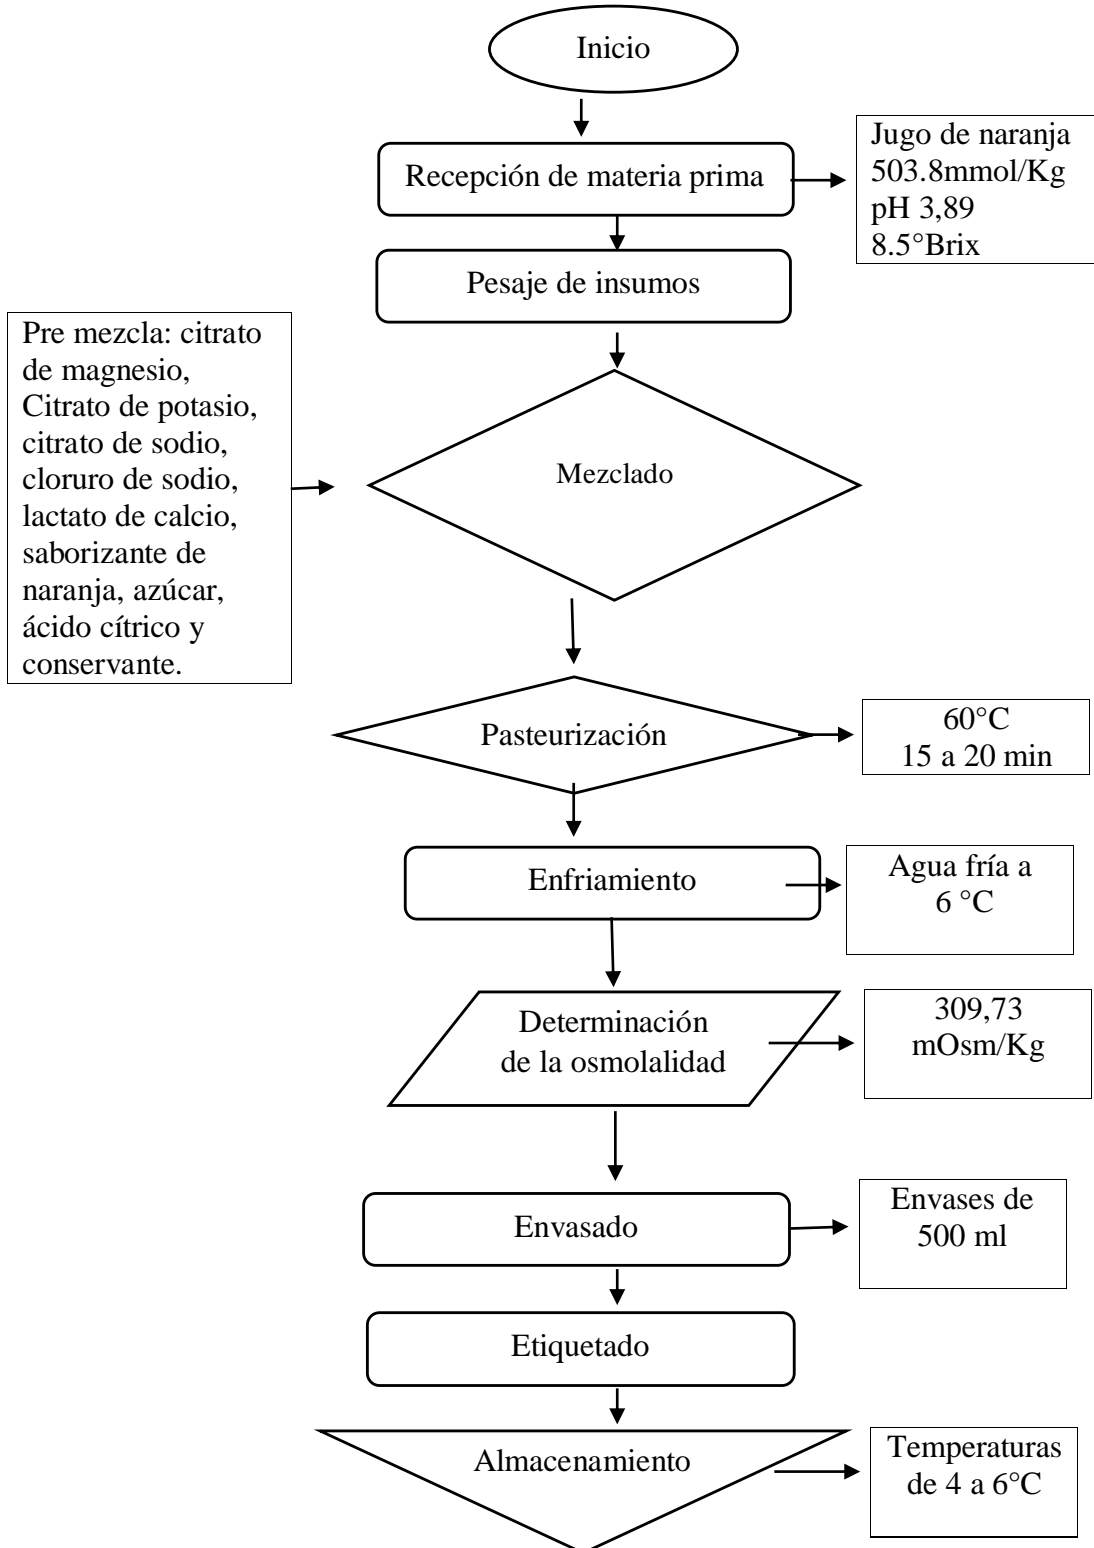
Inicio

Recepción de materia prima

Jugo de naranja
503.8mmol/Kg
pH 3,89
8.5°Brix

Pesaje de insumos

Pre mezcla: citrato de magnesio, Citrato de potasio, citrato de sodio, cloruro de sodio, lactato de calcio, saborizante de naranja, azúcar, ácido cítrico y conservante.

Mezclado

Pasteurización

60°C
15 a 20 min

Enfriamiento

Agua fría a 6 °C

Determinación de la osmolalidad

309,73 mOsm/Kg

Envasado

Envases de 500 ml

Etiquetado

Almacenamiento

Temperaturas de 4 a 6°C